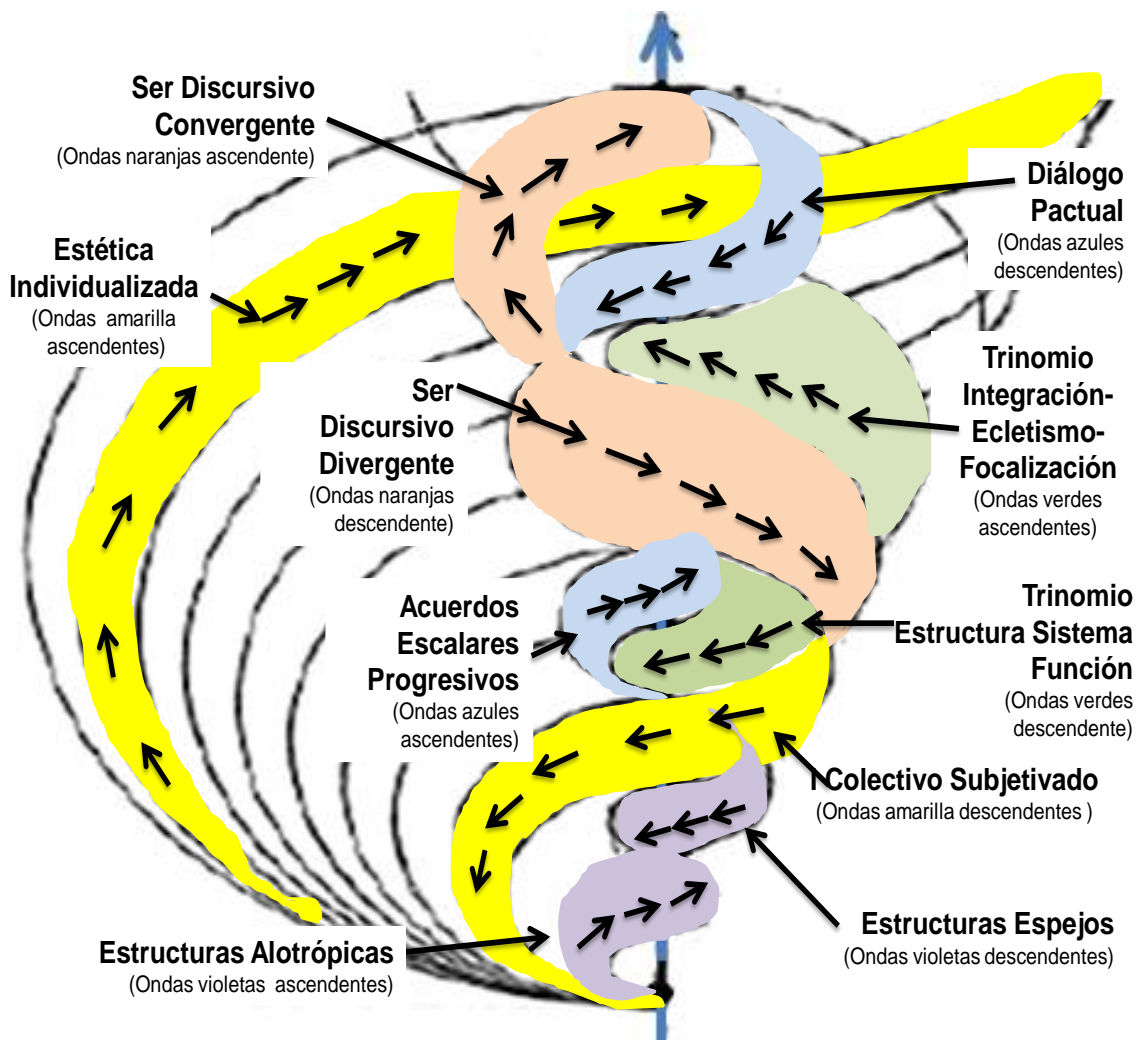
Ser Discursivo Convergente
(Ondas naranjas ascendente)

Diálogo Pactual
(Ondas azules descendentes)

Estética Individualizada
(Ondas amarilla ascendentes)

Trinomio Integración-Ecletismo-Focalización
(Ondas verdes ascendentes)

Ser Discursivo Divergente
(Ondas naranjas descendente)

Acuerdos Escalares Progresivos
(Ondas azules ascendentes)

Trinomio Estructura Sistema Función
(Ondas verdes descendente)

Colectivo Subjetivado
(Ondas amarilla descendentes )

Estructuras Espejos
(Ondas violetas descendentes)

Estructuras Alotrópicas
(Ondas violetas ascendentes)